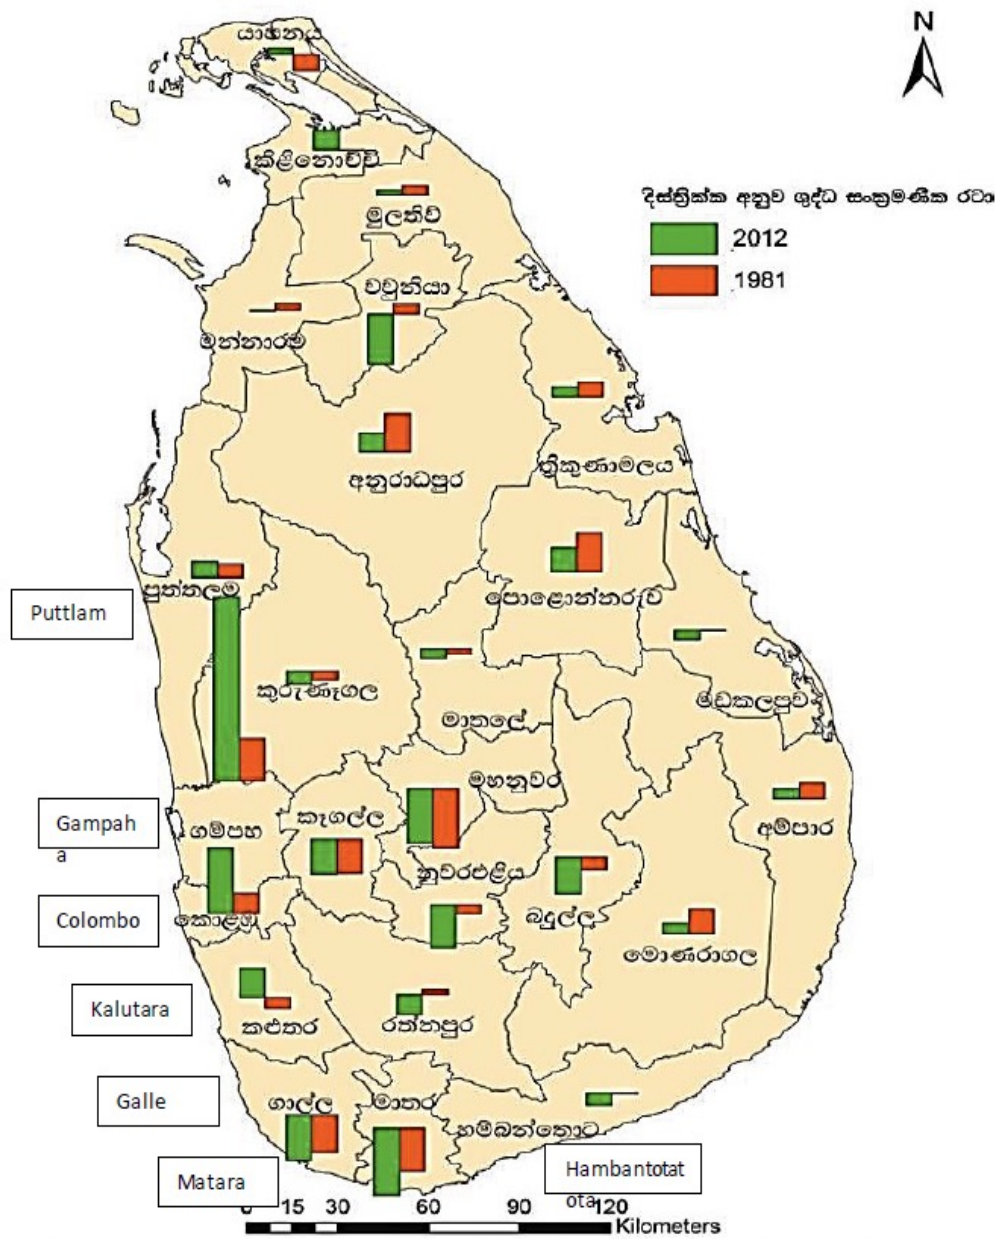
N

දිස්ත්‍රික්ක අනුව ශුද්ධ සංක්‍රමණික රටා

2012

1981

යාපනය

කිලිනොච්චි

මුලතිව්

වවුනියාව

මන්නාරම

ත්‍රිකුණාමලය

අනුරාධපුර

පුත්තලම

Puttlam

පොළොන්නරුව

කුරුණෑගල

මාතලේ

මඩකලපුව

මහනුවර

අම්පාර

Gampaha

ගම්පහ

කෑගල්ල

නුවරඑළිය

Colombo

කොළඹ

බදුල්ල

මොණරාගල

Kalutara

කළුතර

රත්නපුර

Galle

ගාල්ල

මාතර

හම්බන්තොට

Matara

Hambantota

0 15 30 60 90 120

Kilometers